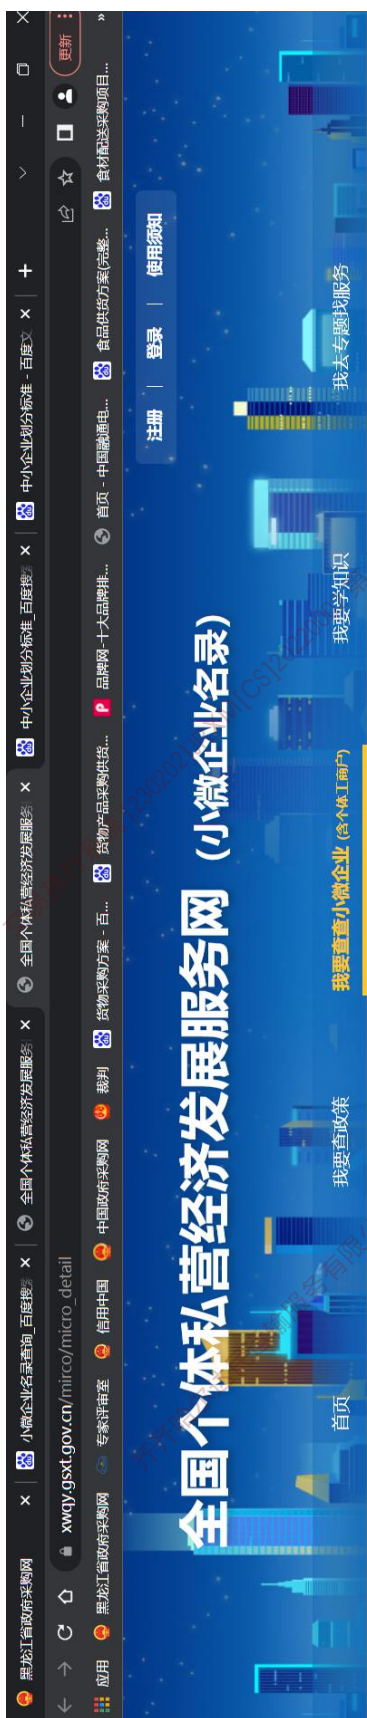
黑龙江省政府采购网 × 小微企业名录查询_百度搜索 × 全国个体私营经济发展服务 × 全国个体私营经济发展服务 × 中小企业划分标准_百度搜索 × 中小企业划分标准 - 百度文 × +

xwqy.gsxt.gov.cn/mirco/micro_detail

更新

应用 黑龙江省政府采购网 专家评审室 信用中国 中国政府采购网 裁判 货物采购方案 - 百... 货物产品采购供货... 品牌网 - 十大品牌排... 首页 - 中国融通电... 食品供货方案完整... 食材配送采购项目... »

注册 | 登录 | 使用须知

全国个体私营经济发展服务网（小微企业名录）

首页 我要查政策 我要查查小微企业（含个体工商户） 我要学知识 我去专题找服务